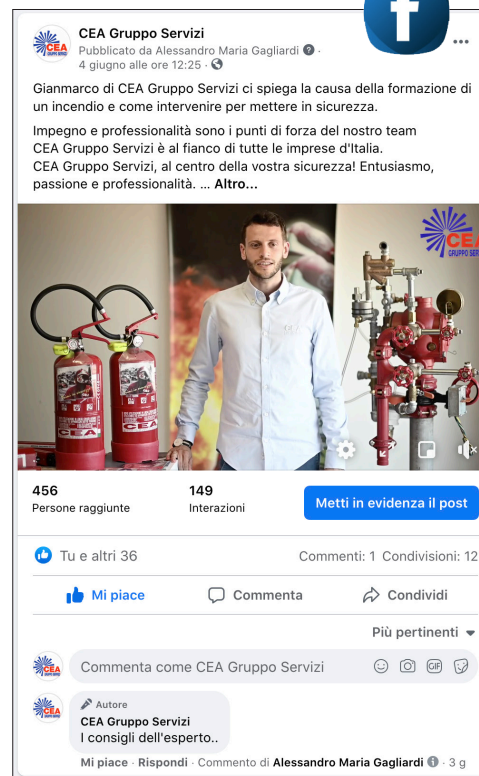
CEA Gruppo Servizi
Pubblicato da Alessandro Maria Gagliardi · 4 giugno alle ore 12:25 ·

Gianmarco di CEA Gruppo Servizi ci spiega la causa della formazione di un incendio e come intervenire per mettere in sicurezza.

Impegno e professionalità sono i punti di forza del nostro team CEA Gruppo Servizi è al fianco di tutte le imprese d'Italia.
CEA Gruppo Servizi, al centro della vostra sicurezza! Entusiasmo, passione e professionalità. ... Altro...

CEA
GRUPPO SERVIZI

CEA

456
Persone raggiunte

149
Interazioni

Metti in evidenza il post

Tu e altri 36

Commenti: 1 Condivisioni: 12

Mi piace

Commenta

Condividi

Più pertinenti

Commenta come CEA Gruppo Servizi

GIF

Autore
CEA Gruppo Servizi
I consigli dell'esperto..

Mi piace · Rispondi · Commento di Alessandro Maria Gagliardi · 3 g